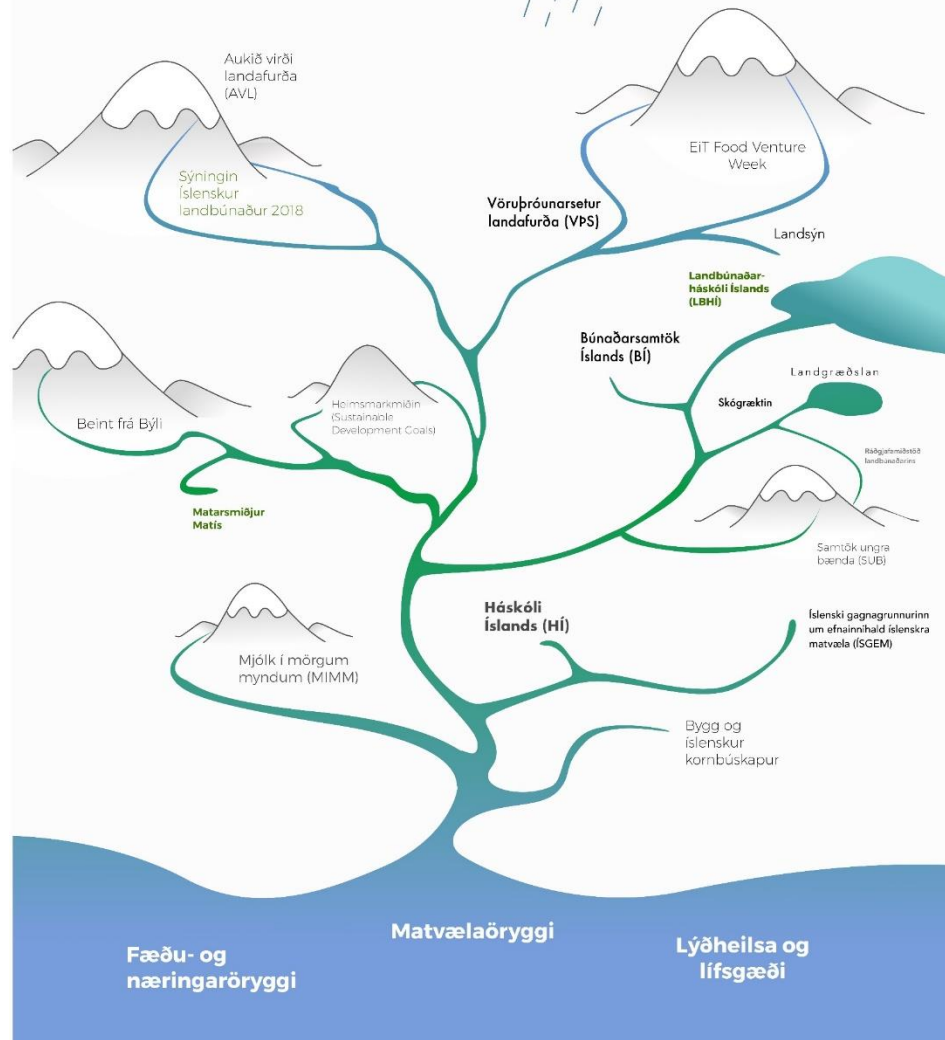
Aukið virði landafurða (AVL)

Sýningin Íslenskur landbúnaður 2018

Vöruþróunarsetur landafurða (VPS)

EiT Food Venture Week

Landsýn

Landbúnaðarháskóli Íslands (LBHÍ)

Búnaðarsamtök Íslands (BÍ)

Landgræðslan

Skógræktin

Ráðgjafarmiðstöð landbúnaðarins

Beint frá Býli

Heimsmarkmiðin (Sustainable Development Goals)

Matarsmiðjur Matís

Samtök ungra bænda (SUB)

Háskóli Íslands (HÍ)

Íslenski gagnagrunnurinn um efnainnihald íslenskra matvæla (ÍSGEM)

Mjólk í mörgum myndum (MIMM)

Bygg og íslenskur kornbúskapur

Matvælaöryggi

Fæðu- og næringaröryggi

Lýðheilsa og lífsgæði